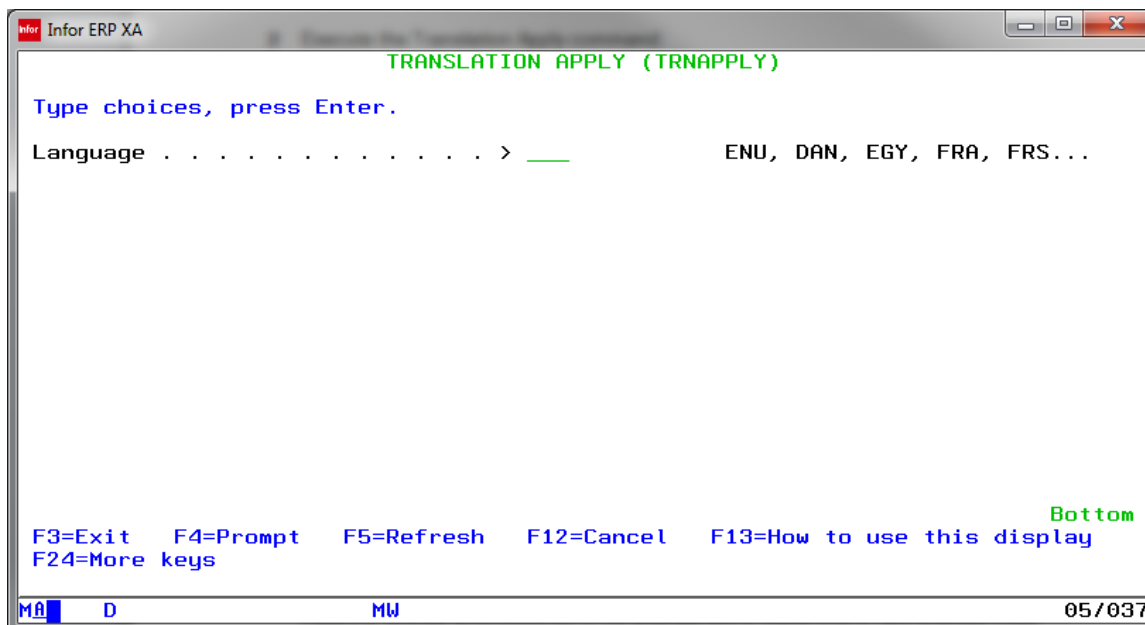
Infor Infor ERP XA

TRANSLATION APPLY (TRNAPPLY)

Type choices, press Enter.

Language . . . . . . . . . . . . . > ___ ENU, DAN, EGY, FRA, FRS...

Bottom

F3=Exit F4=Prompt F5=Refresh F12=Cancel F13=How to use this display
F24=More keys

MA D MW 05/037